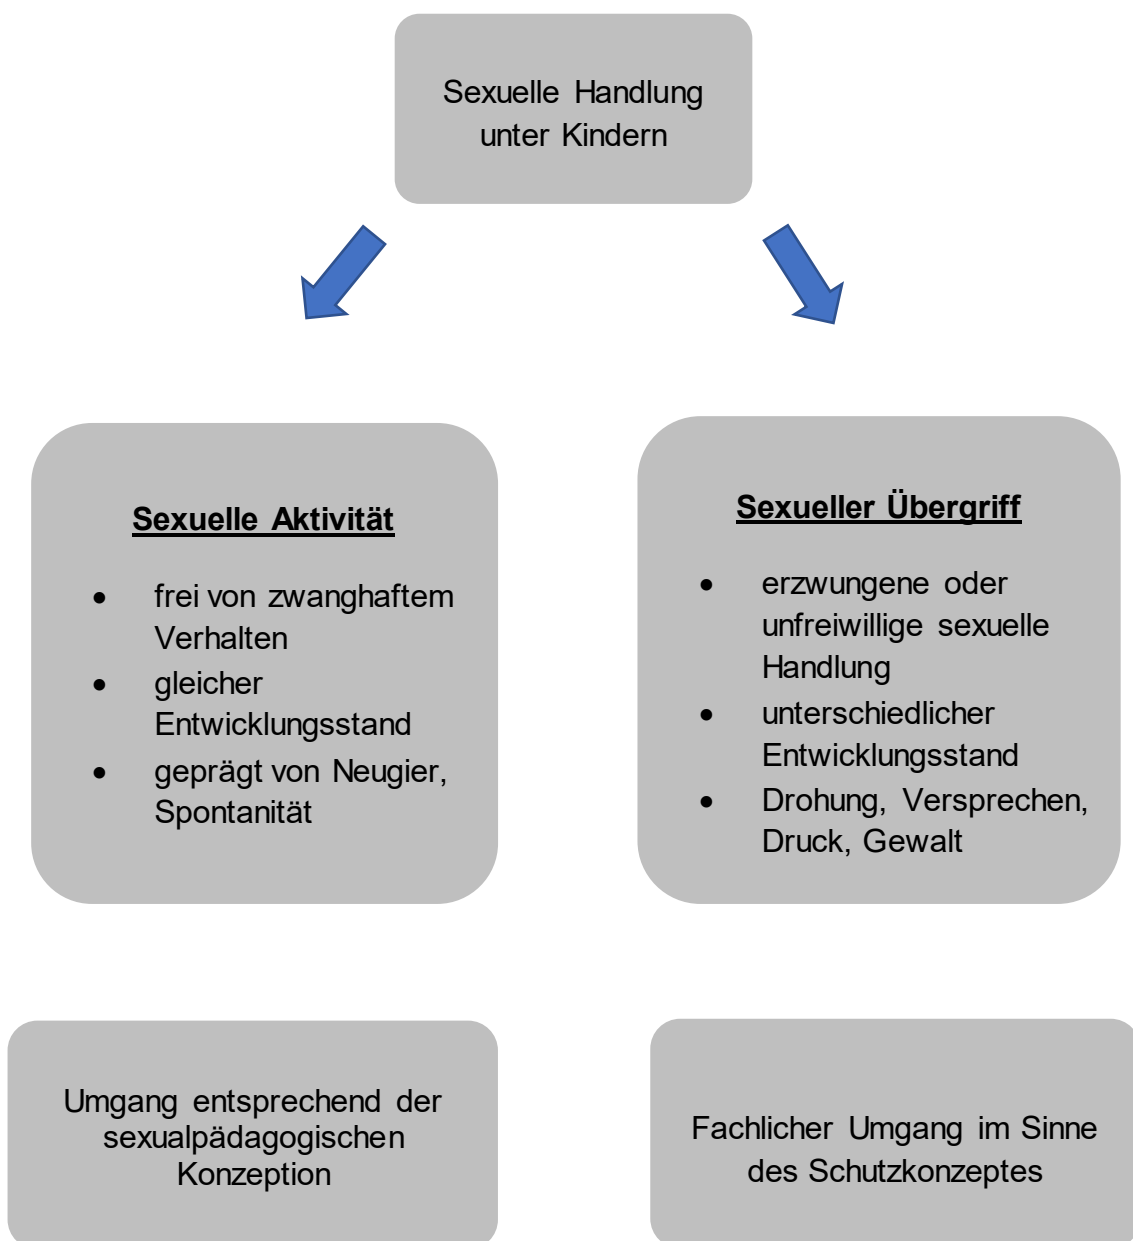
Sexuelle Handlung unter Kindern

**Sexuelle Aktivität**

- frei von zwanghaftem Verhalten
- gleicher Entwicklungsstand
- geprägt von Neugier, Spontanität

**Sexueller Übergriff**

- erzwungene oder unfreiwillige sexuelle Handlung
- unterschiedlicher Entwicklungsstand
- Drohung, Versprechen, Druck, Gewalt

Umgang entsprechend der sexualpädagogischen Konzeption

Fachlicher Umgang im Sinne des Schutzkonzeptes